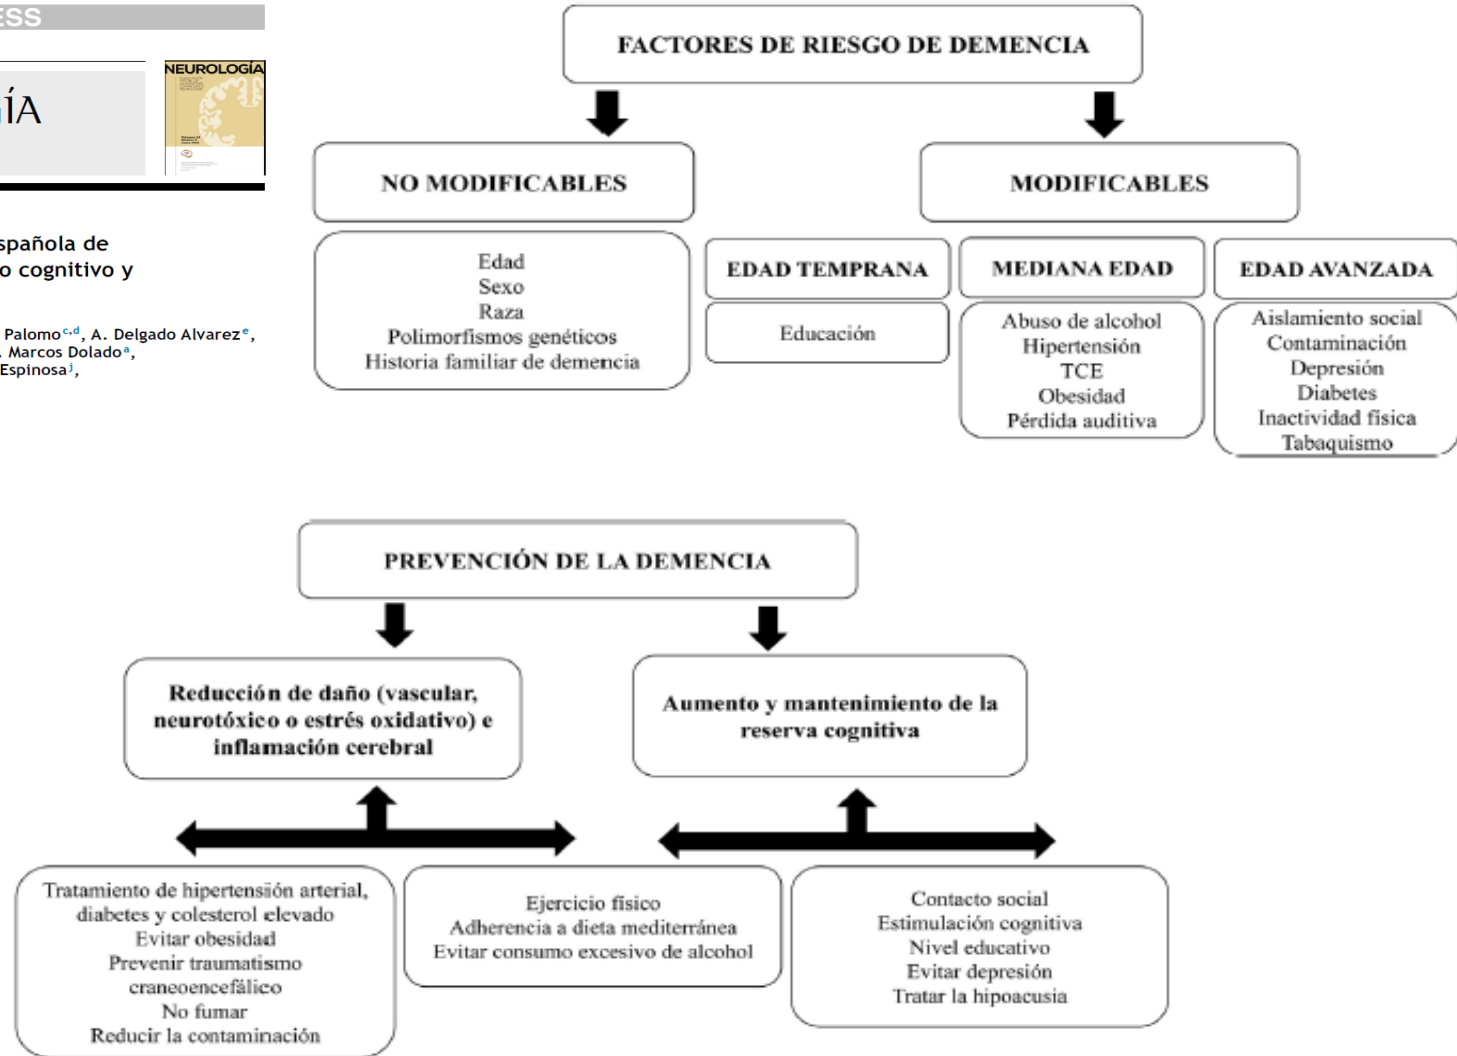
ESS

ÍA

NEUROLOGÍA

spañola de
o cognitivo y

Palomo c,d, A. Delgado Alvarez e,
Marcos Dolado a,
Espinosa j,

FACTORES DE RIESGO DE DEMENCIA

NO MODIFICABLES

MODIFICABLES

Edad
Sexo
Raza
Polimorfismos genéticos
Historia familiar de demencia

EDAD TEMPRANA

Educación

MEDIANA EDAD

Abuso de alcohol
Hipertensión
TCE
Obesidad
Pérdida auditiva

EDAD AVANZADA

Aislamiento social
Contaminación
Depresión
Diabetes
Inactividad física
Tabaquismo

PREVENCIÓN DE LA DEMENCIA

Reducción de daño (vascular, neurotóxico o estrés oxidativo) e inflamación cerebral

Aumento y mantenimiento de la reserva cognitiva

Tratamiento de hipertensión arterial, diabetes y colesterol elevado
Evitar obesidad
Prevenir traumatismo craneoencefálico
No fumar
Reducir la contaminación

Ejercicio físico
Adherencia a dieta mediterránea
Evitar consumo excesivo de alcohol

Contacto social
Estimulación cognitiva
Nivel educativo
Evitar depresión
Tratar la hipoacusia